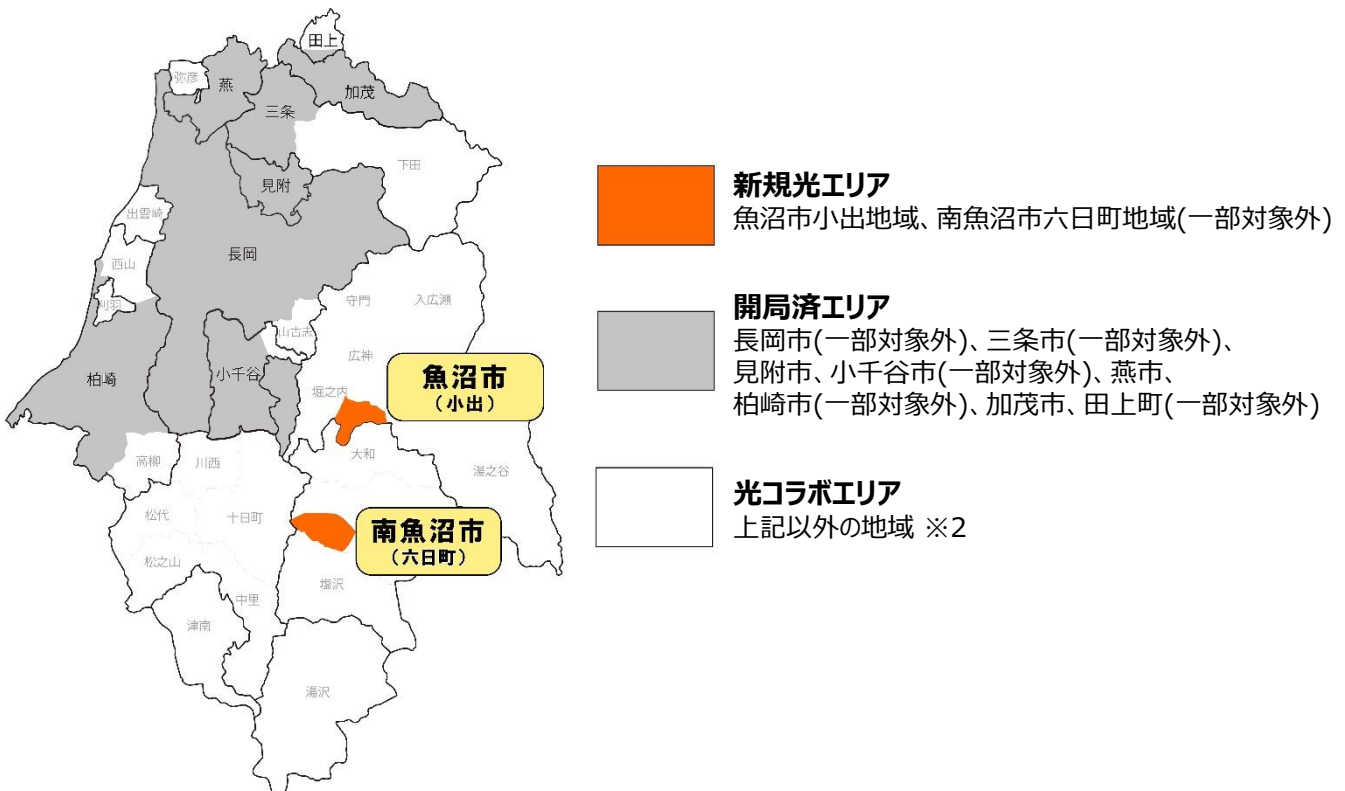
田上
弥彦
燕
加茂
三条
下田
見附
出雲崎
長岡
西山
刈羽
守門
入広瀬
山古志
広神
柏崎
小千谷
堀之内
魚沼市
（小出）
大和
高柳
川西
湯之谷
松代
十日町
南魚沼市
（六日町）
松之山
塩沢
中里
津南
湯沢

新規光エリア
魚沼市小出地域、南魚沼市六日町地域(一部対象外)

開局済エリア
長岡市(一部対象外)、三条市(一部対象外)、見附市、小千谷市(一部対象外)、燕市、柏崎市(一部対象外)、加茂市、田上町(一部対象外)

光コラボエリア
上記以外の地域 ※2